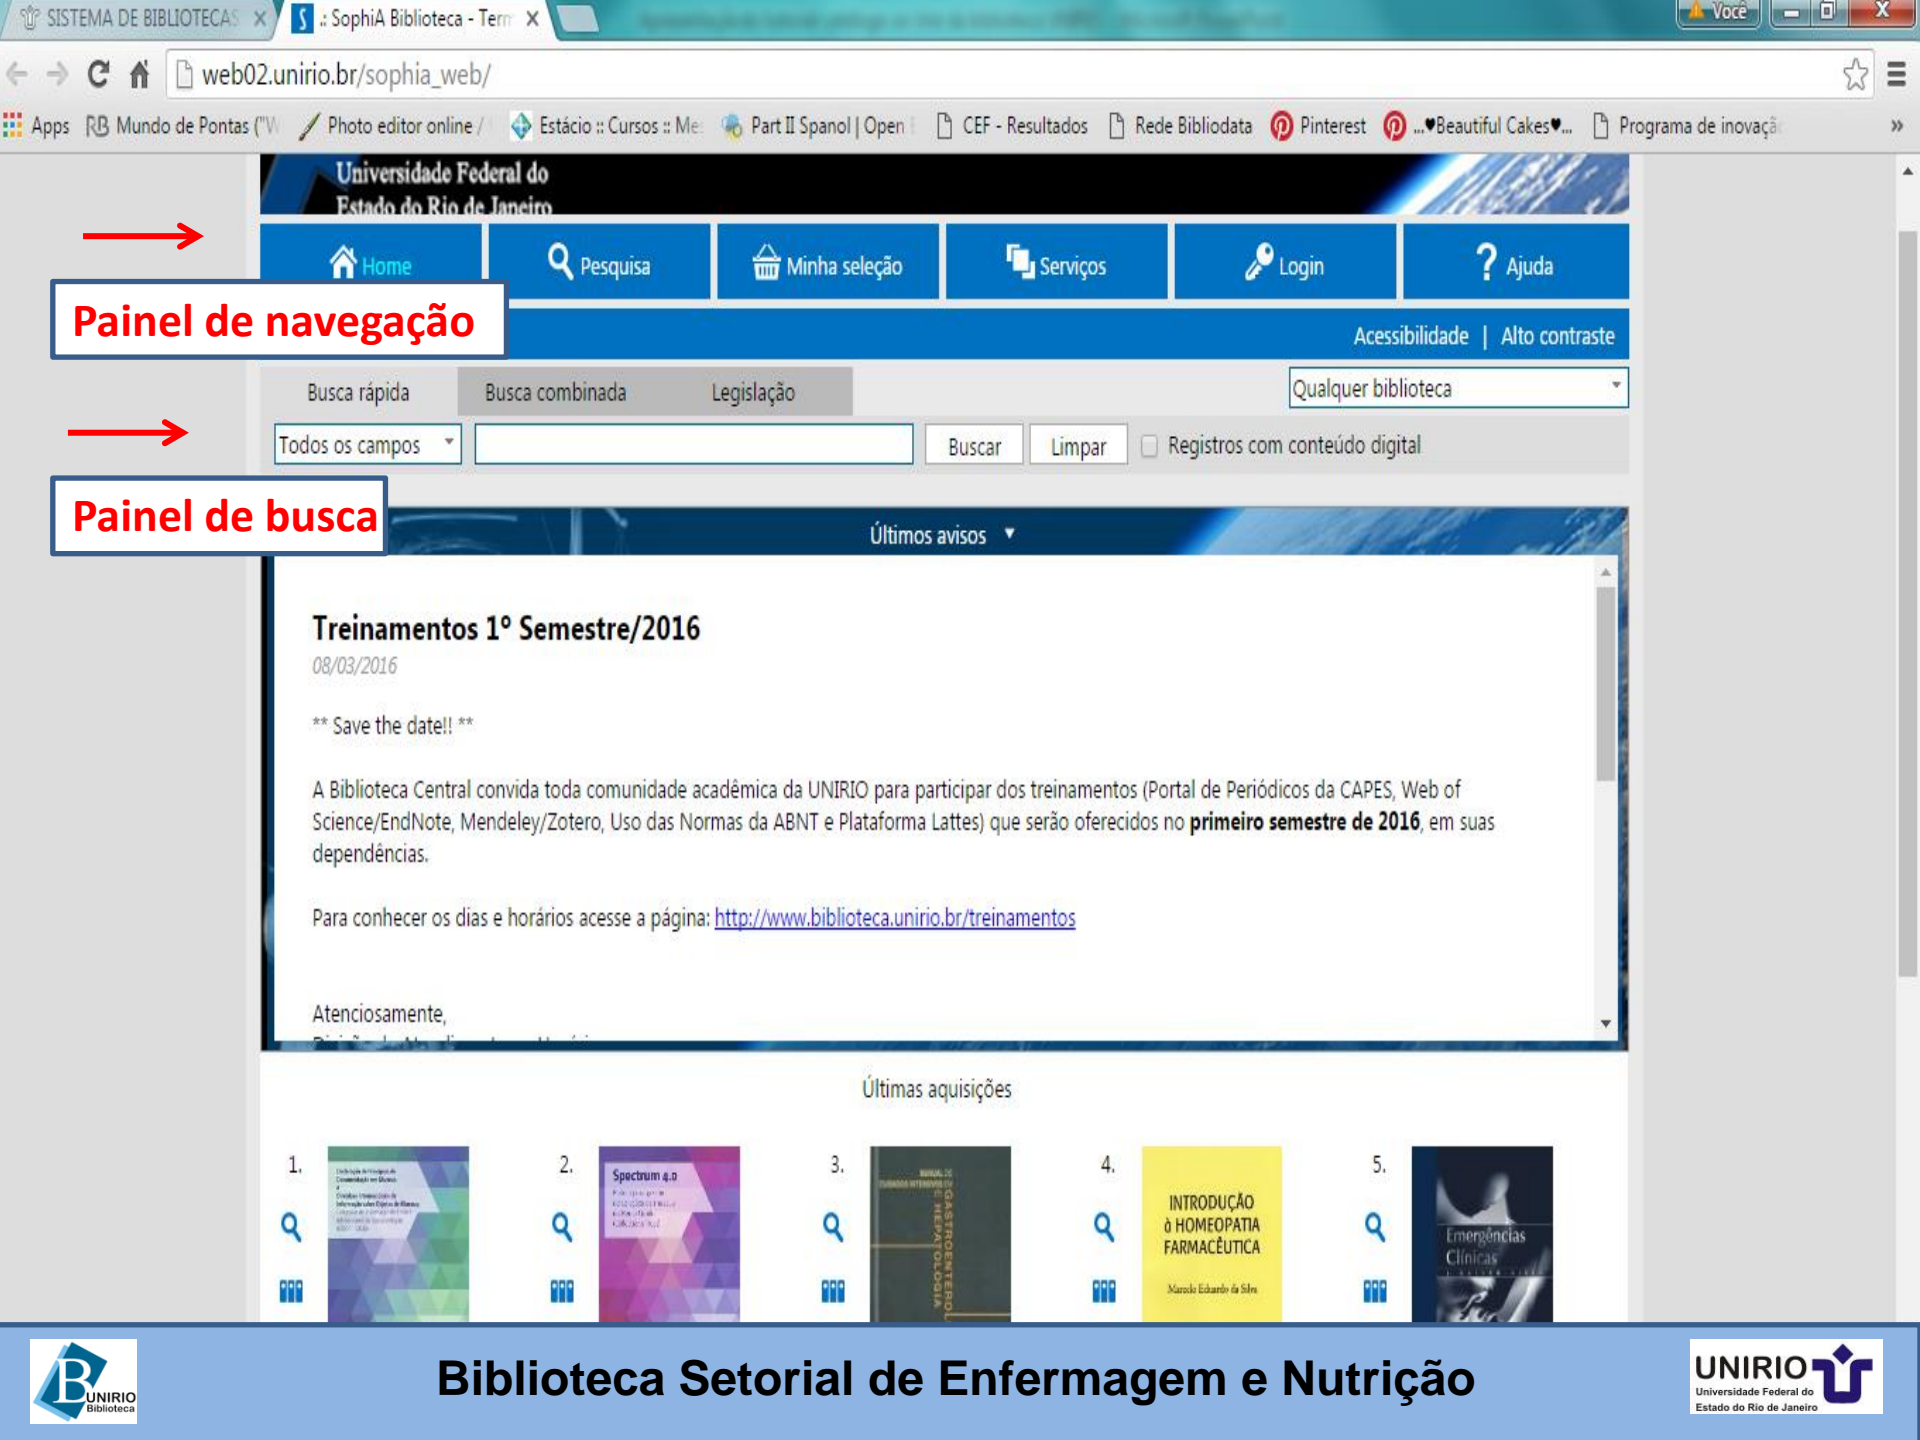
SISTEMA DE BIBLIOTECAS ×
.: SophiA Biblioteca - Term ×
Você

web02.unirio.br/sophia_web/

Apps  RB Mundo de Pontas ("W  Photo editor online /  Estácio :: Cursos :: Me  Part II Spanol | Open  CEF - Resultados  Rede Bibliodata  Pinterest  ...♥Beautiful Cakes♥...  Programa de inovaçã  »

Universidade Federal do Estado do Rio de Janeiro

Home  Pesquisa  Minha seleção  Serviços  Login  Ajuda

Painel de navegação

Acessibilidade | Alto contraste

Busca rápida  Busca combinada  Legislação  Qualquer biblioteca

Todos os campos  Buscar  Limpar  Registros com conteúdo digital

Painel de busca

Últimos avisos ▼

Treinamentos 1° Semestre/2016
08/03/2016

** Save the date!! **

A Biblioteca Central convida toda comunidade acadêmica da UNIRIO para participar dos treinamentos (Portal de Periódicos da CAPES, Web of Science/EndNote, Mendeley/Zotero, Uso das Normas da ABNT e Plataforma Lattes) que serão oferecidos no **primeiro semestre de 2016**, em suas dependências.

Para conhecer os dias e horários acesse a página: http://www.biblioteca.unirio.br/treinamentos

Atenciosamente,

Últimas aquisições

1.  2.  3.  4.  5.

Spectrum 4.0

GASTROENTEROLOGIA E HEPATOLOGIA

INTRODUÇÃO À HOMEOPATIA FARMACÊUTICA

Emergências Clínicas

UNIRIO Biblioteca

Biblioteca Setorial de Enfermagem e Nutrição

UNIRIO Universidade Federal do Estado do Rio de Janeiro